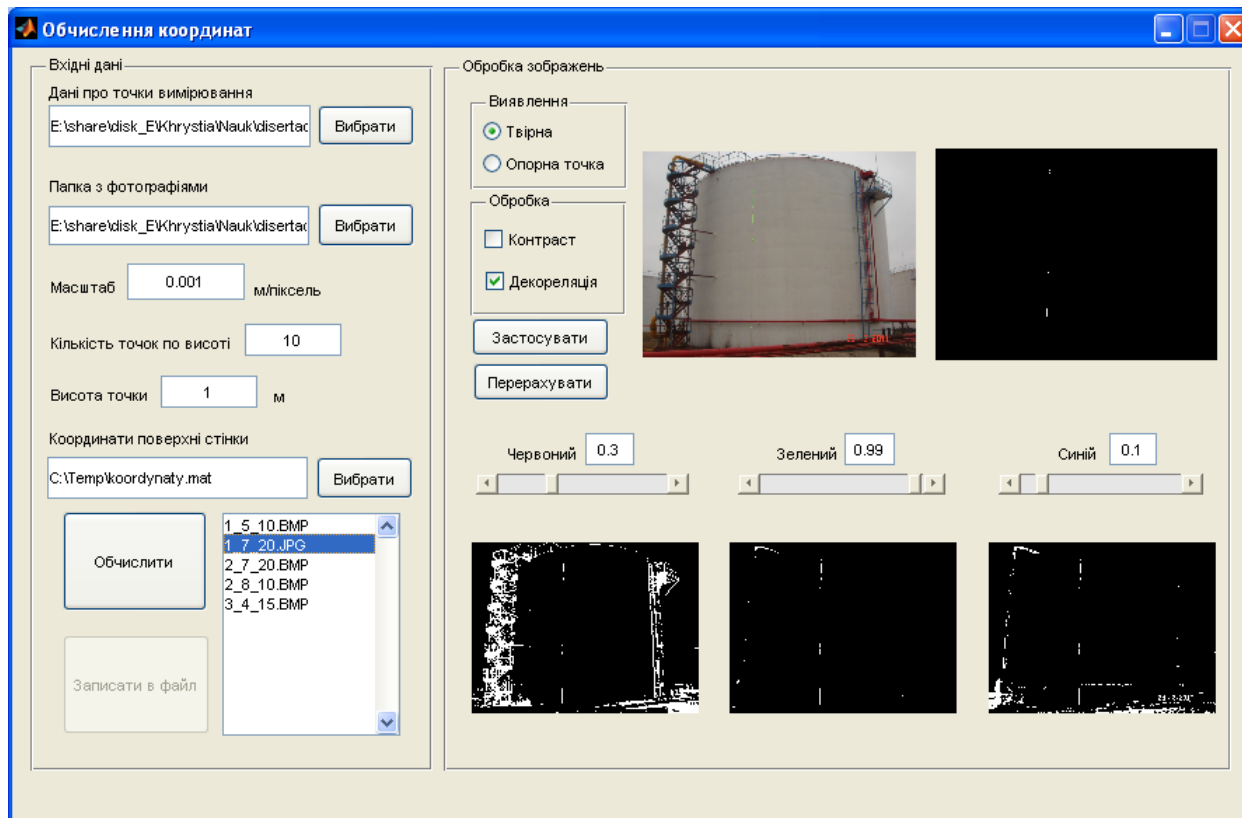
Обчислення координат

Вхідні дані

Дані про точки вимірювання

E:\share\disk_E\Khrystia\Nauk\disertac

Вибрати

Папка з фотографіями

E:\share\disk_E\Khrystia\Nauk\disertac

Вибрати

Масштаб 0.001 м/піксель

Кількість точок по висоті 10

Висота точки 1 м

Координати поверхні стінки

C:\Temp\koordynaty.mat

Вибрати

Обчислити

1_5_10.BMP
1_7_20.JPG
2_7_20.BMP
2_8_10.BMP
3_4_15.BMP

Записати в файл

Обробка зображень

Виявлення

Твірна

Опорна точка

Обробка

Контраст

Декореляція

Застосувати

Перерахувати

Червоний 0.3

Зелений 0.99

Синій 0.1